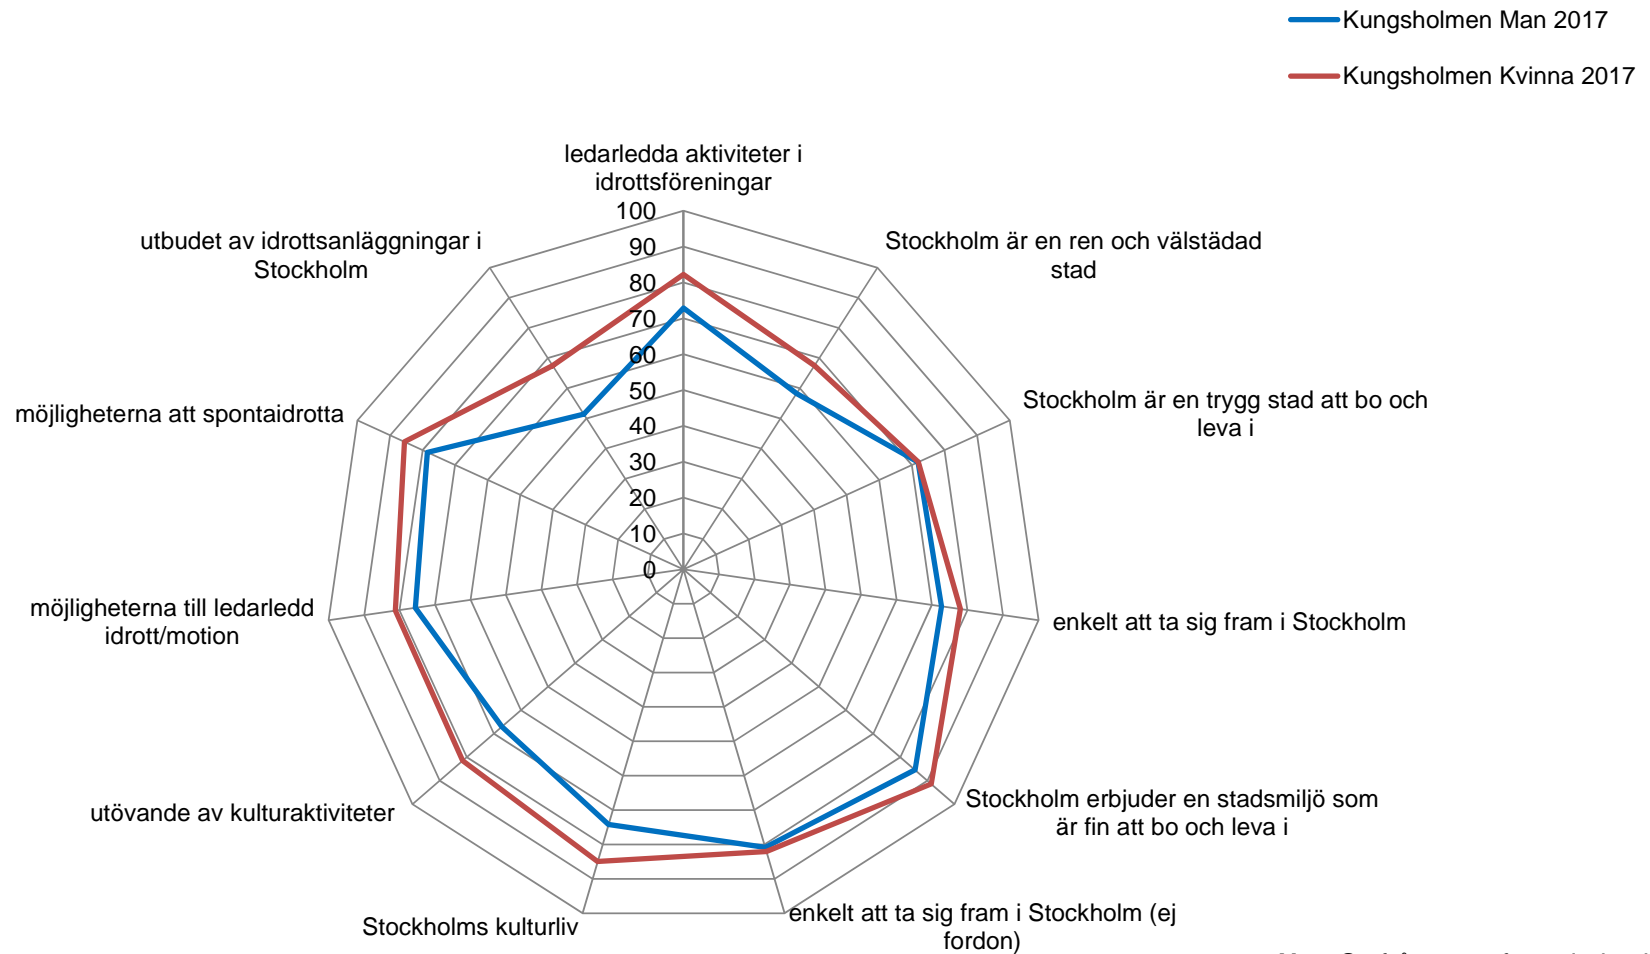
Kungsholmen Man 2017

Kungsholmen Kvinna 2017

ledarledda aktiviteter i idrottsföreningar

100
90
80
70
60
50
40
30
20
10
0

Stockholm är en ren och välstädad stad

Stockholm är en trygg stad att bo och leva i

enkelt att ta sig fram i Stockholm

Stockholm erbjuder en stadsmiljö som är fin att bo och leva i

enkelt att ta sig fram i Stockholm (ej fordon)

Stockholms kulturliv

utövande av kulturaktiviteter

möjligheterna till ledarledd idrott/motion

möjligheterna att spontaidrotta

utbudet av idrottsanläggningar i Stockholm

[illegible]